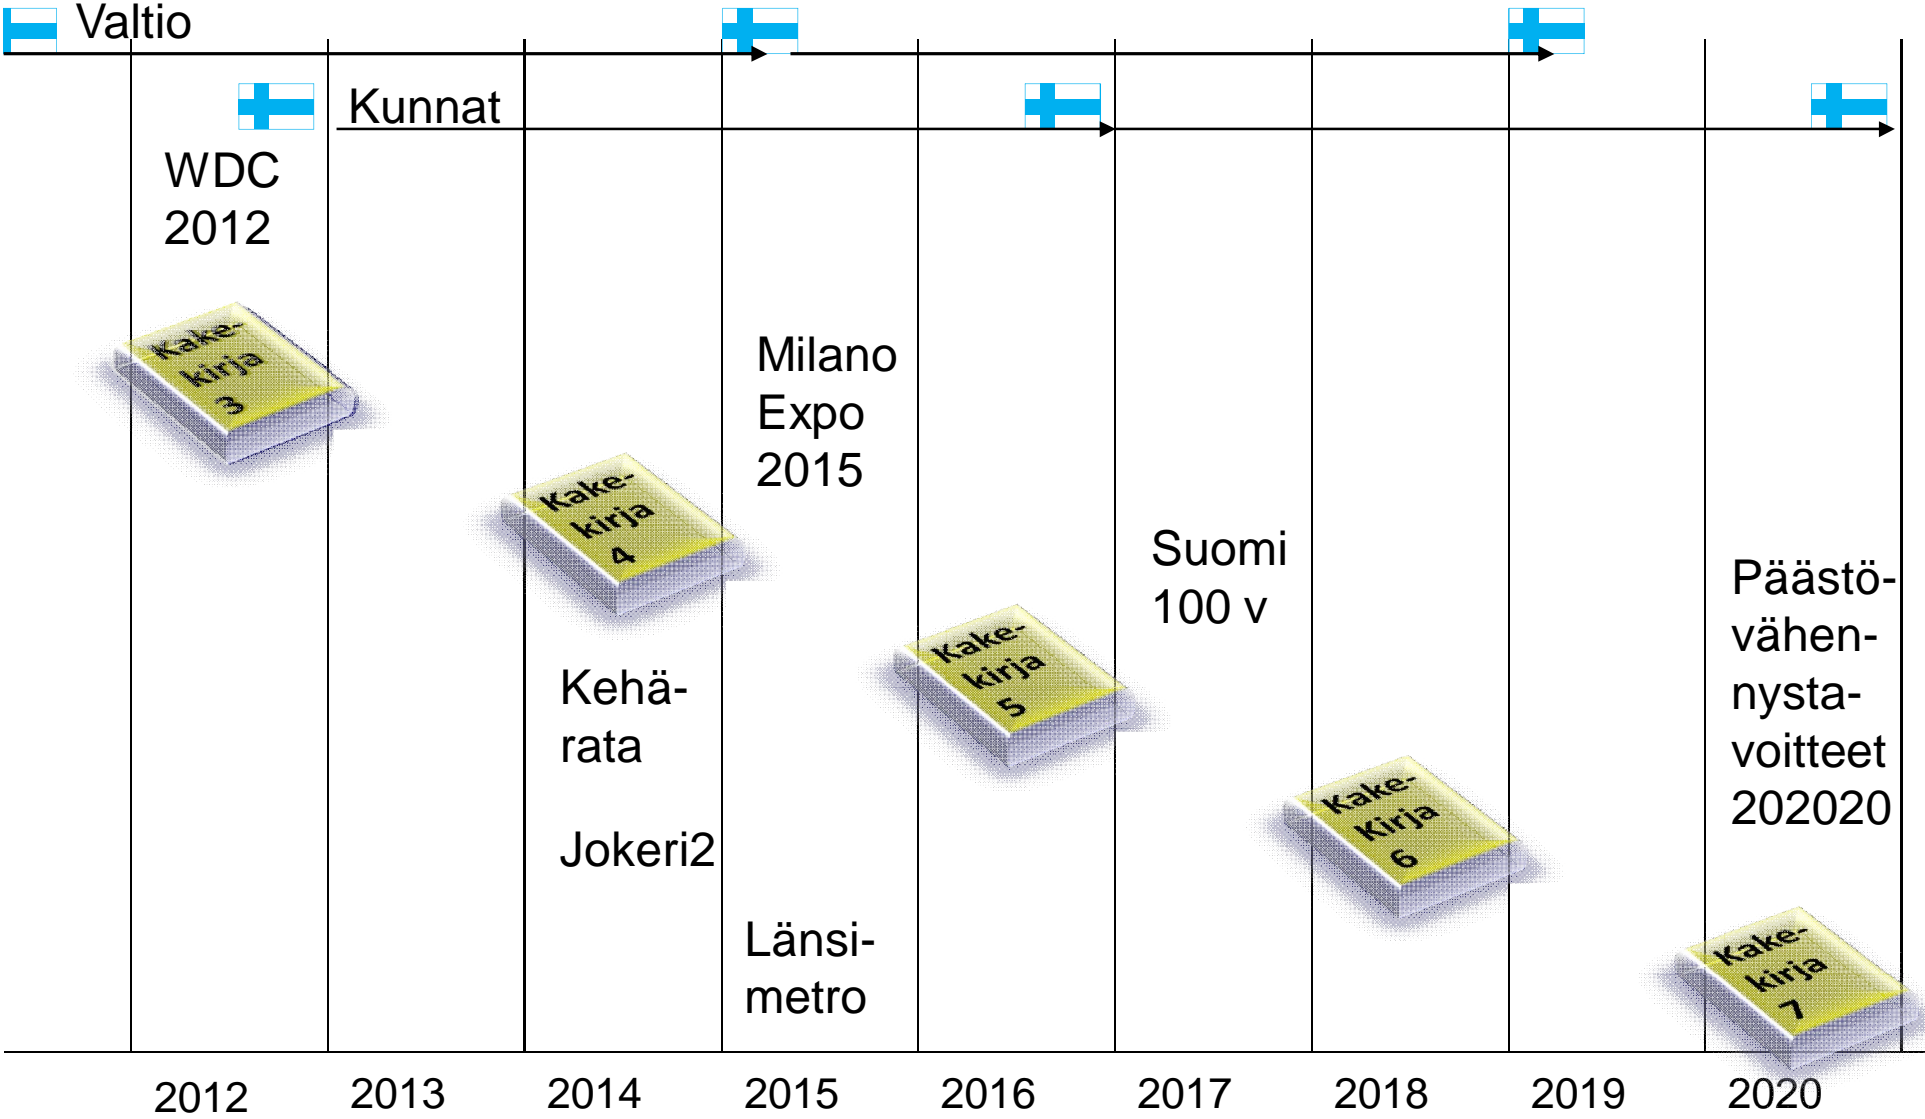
Valtio

Kunnat

WDC 2012

Kake-kirja 3

Kake-kirja 4

Milano Expo 2015

Kehärata

Jokeri2

Länsimetro

Kake-kirja 5

Suomi 100 v

Kake-kirja 6

Päästövähennystavoitteet 202020

Kake-kirja 7

2012 2013 2014 2015 2016 2017 2018 2019 2020